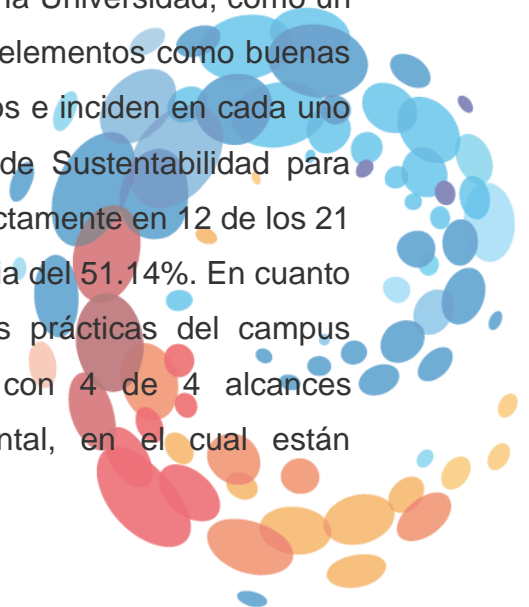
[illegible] la Universidad, como un elementos como buenas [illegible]s e inciden en cada uno de Sustentabilidad para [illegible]ctamente en 12 de los 21 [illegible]a del 51.14%. En cuanto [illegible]s prácticas del campus con 4 de 4 alcances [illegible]ntal, en el cual están